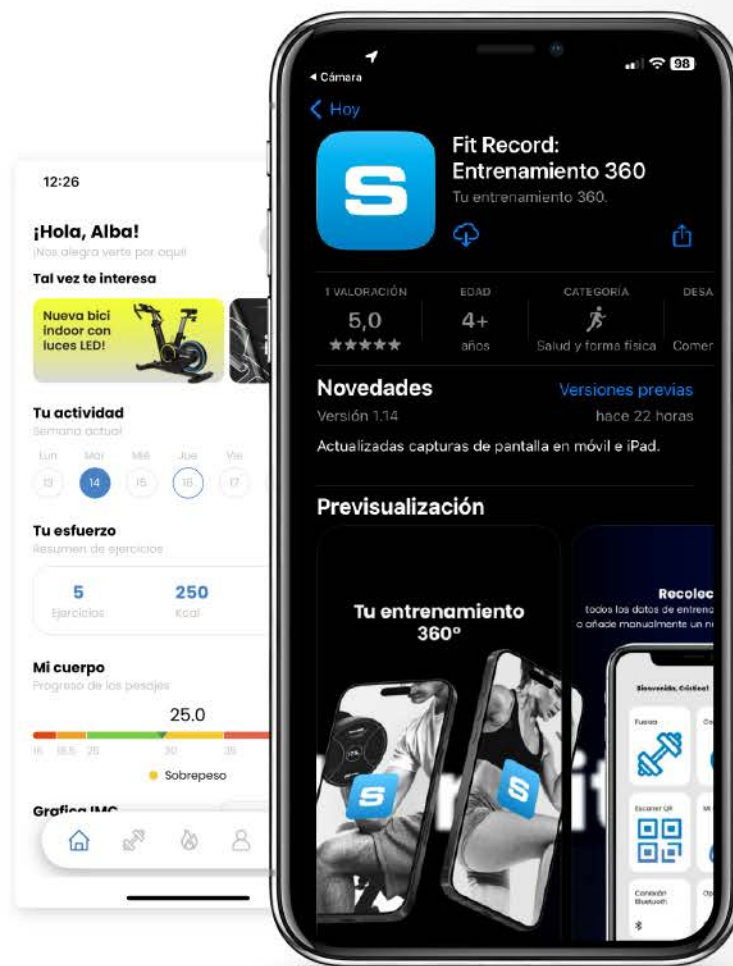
12:26

¡Hola, Alba!
¡Nos alegra verte por aquí!

Tal vez te interesa

Nueva bici indoor con luces LED!

Tu actividad
Semana actual

Lun 13 Mar 14 Mié 15 Jue 16 Vie 17

Tu esfuerzo
Resumen de ejercicios

5 Ejercicios
250 Kcal

Mi cuerpo
Progreso de los pesajes

25.0

16 18.5 25 30 35

Sobrepeso

Grafica IMC

◂ Cámara
98

< Hoy

Fit Record: Entrenamiento 360
Tu entrenamiento 360.

1 VALORACIÓN
5,0
★★★★★

EDAD
4+
años

CATEGORÍA
Salud y forma física

DESA
Comer

Novedades
Versiones previas
Versión 1.14
hace 22 horas
Actualizadas capturas de pantalla en móvil e iPad.

Previsualización

Tu entrenamiento 360º

Recolec
todos los datos de entrena
o añade manualmente un n

Bienvenido, Cristina!
Fuerza
Escanear QR
Conexión Bluetooth